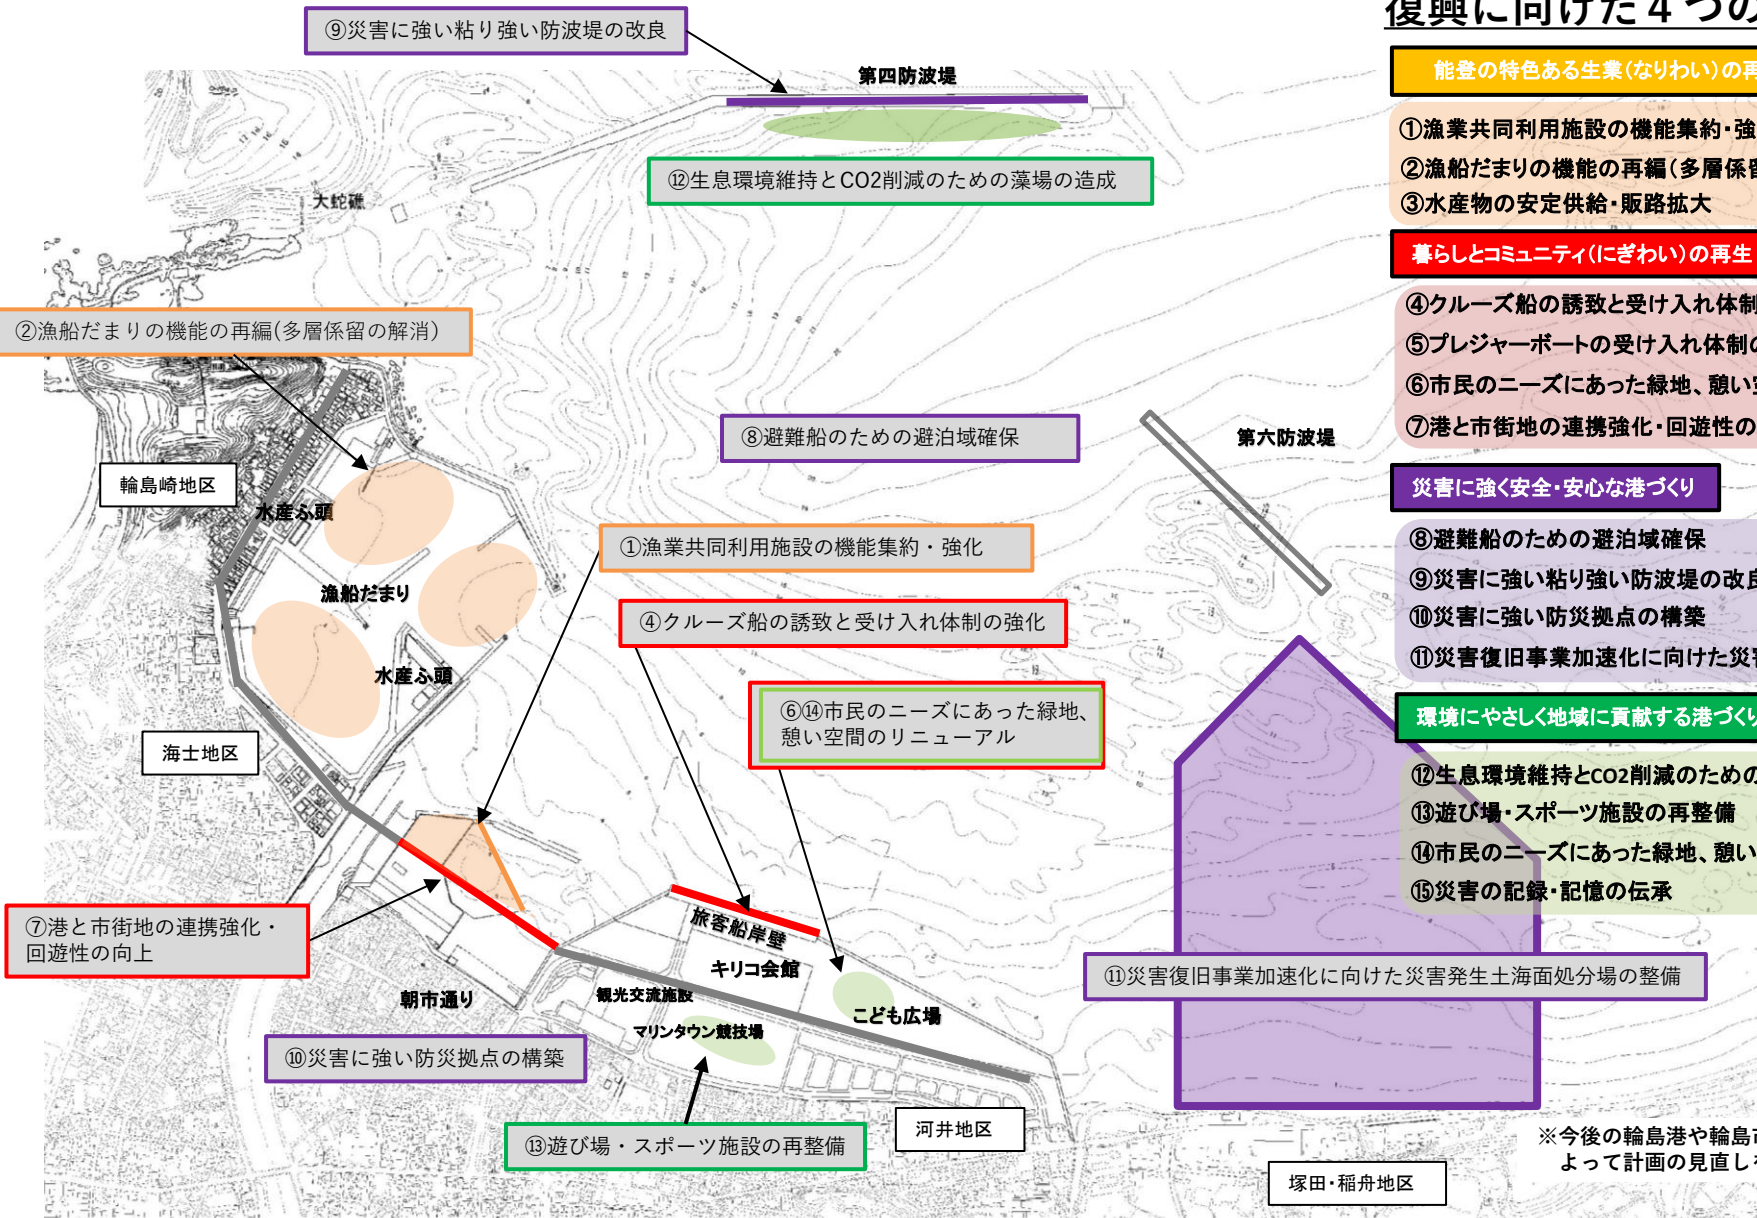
⑨災害に強い粘り強い防波堤の改良

第四防波堤

⑫生息環境維持とCO2削減のための藻場の造成

大蛇礁

②漁船だまりの機能の再編(多層係留の解消)

⑧避難船のための避泊域確保

第六防波堤

輪島崎地区

水産ふ頭

漁船だまり

①漁業共同利用施設の機能集約・強化

④クルーズ船の誘致と受け入れ体制の強化

水産ふ頭

⑥⑭市民のニーズにあった緑地、憩い空間のリニューアル

海士地区

旅客船岸壁

キリコ会館

⑦港と市街地の連携強化・回遊性の向上

朝市通り

観光交流施設

こども広場

⑪災害復旧事業加速化に向けた災害発生土海面処分場の整備

マリンタウン競技場

⑩災害に強い防災拠点の構築

⑬遊び場・スポーツ施設の再整備

河井地区

塚田・稲舟地区

復興に向けた４つの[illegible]

能登の特色ある生業(なりわい)の再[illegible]

①漁業共同利用施設の機能集約・強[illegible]
②漁船だまりの機能の再編(多層係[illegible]
③水産物の安定供給・販路拡大

暮らしとコミュニティ(にぎわい)の再生

④クルーズ船の誘致と受け入れ体制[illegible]
⑤プレジャーボートの受け入れ体制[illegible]
⑥市民のニーズにあった緑地、憩い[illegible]
⑦港と市街地の連携強化・回遊性の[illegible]

災害に強く安全・安心な港づくり

⑧避難船のための避泊域確保
⑨災害に強い粘り強い防波堤の改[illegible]
⑩災害に強い防災拠点の構築
⑪災害復旧事業加速化に向けた災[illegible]

環境にやさしく地域に貢献する港づく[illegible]

⑫生息環境維持とCO2削減のための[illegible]
⑬遊び場・スポーツ施設の再整備
⑭市民のニーズにあった緑地、憩い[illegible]
⑮災害の記録・記憶の伝承

※今後の輪島港や輪島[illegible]
よって計画の見直し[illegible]